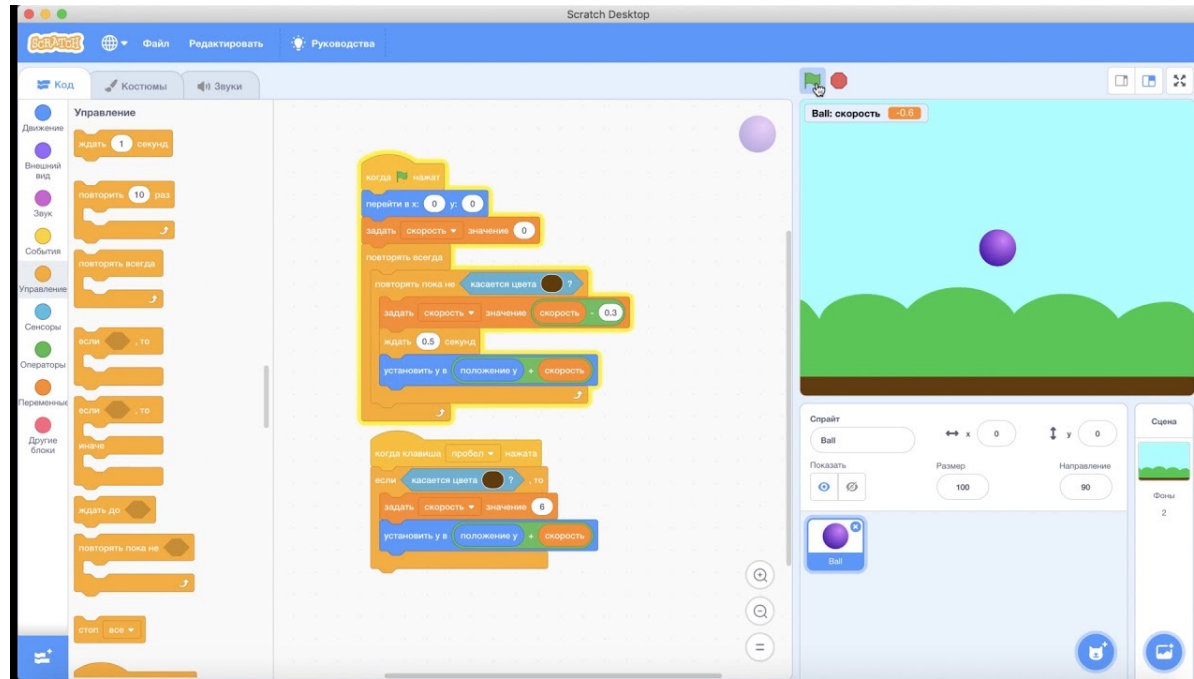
Scratch Desktop

SCRATCH Файл Редактировать Руководства

Код Костюмы Звуки

Движение
Внешний вид
Звук
События
Управление
Сенсоры
Операторы
Переменные
Другие блоки

Управление

ждать 1 секунд

повторить 10 раз

повторять всегда

если , то

если , то
иначе

ждать до

повторять пока не

стоп все

когда нажат
перейти в x: 0 y: 0
задать скорость значение 0
повторять всегда
повторять пока не касается цвета ?
задать скорость значение скорость - 0.3
ждать 0.5 секунд
установить у в положение у + скорость

когда клавиша пробел нажата
если касается цвета ? , то
задать скорость значение 6
установить у в положение у + скорость

Ball: скорость -0.6

Спрайт Ball
x 0
y 0
Показать
Размер 100
Направление 90

Ball

Сцена
Фоны
2